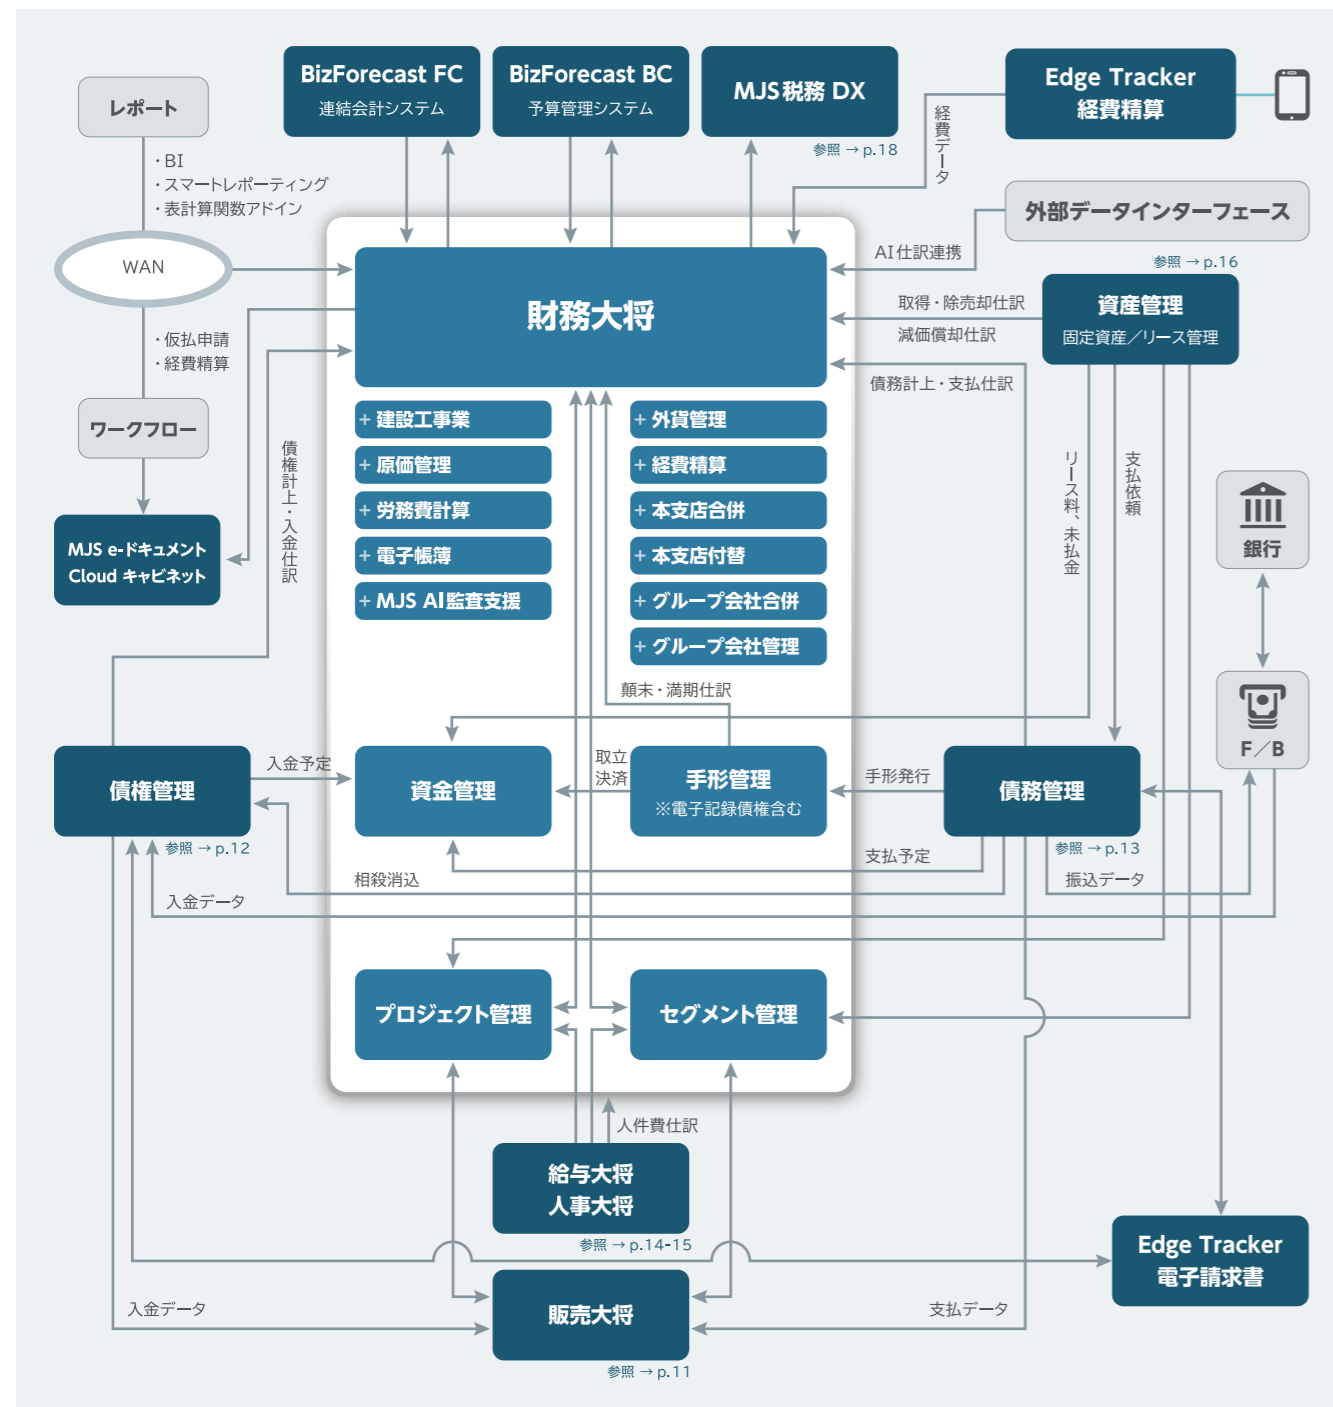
レポート

・BI
・スマートレポーティング
・表計算関数アドイン

WAN

・仮払申請
・経費精算

ワークフロー

MJS e-ドキュメント Cloud キャビネット

BizForecast FC
連結会計システム

BizForecast BC
予算管理システム

MJS税務 DX
参照 → p.18

経費データ

Edge Tracker
経費精算

外部データインターフェース
参照 → p.16

AI仕訳連携

資産管理
固定資産／リース管理

取得・除売却仕訳
減価償却仕訳

債務計上・支払仕訳

財務大将

+ 建設工事業
+ 原価管理
+ 労務費計算
+ 電子帳簿
+ MJS AI監査支援

+ 外貨管理
+ 経費精算
+ 本支店合併
+ 本支店付替
+ グループ会社合併
+ グループ会社管理

債権計上・入金仕訳

リース料、未払金

支払依頼

銀行

F／B

頭末・満期仕訳

債権管理
参照 → p.12

入金予定

資金管理

取立
決済

手形管理
※電子記録債権含む

手形発行

債務管理
参照 → p.13

支払予定

振込データ

相殺消込

入金データ

プロジェクト管理

セグメント管理

人件費仕訳

給与大将
人事大将
参照 → p.14-15

Edge Tracker
電子請求書

入金データ

販売大将
参照 → p.11

支払データ